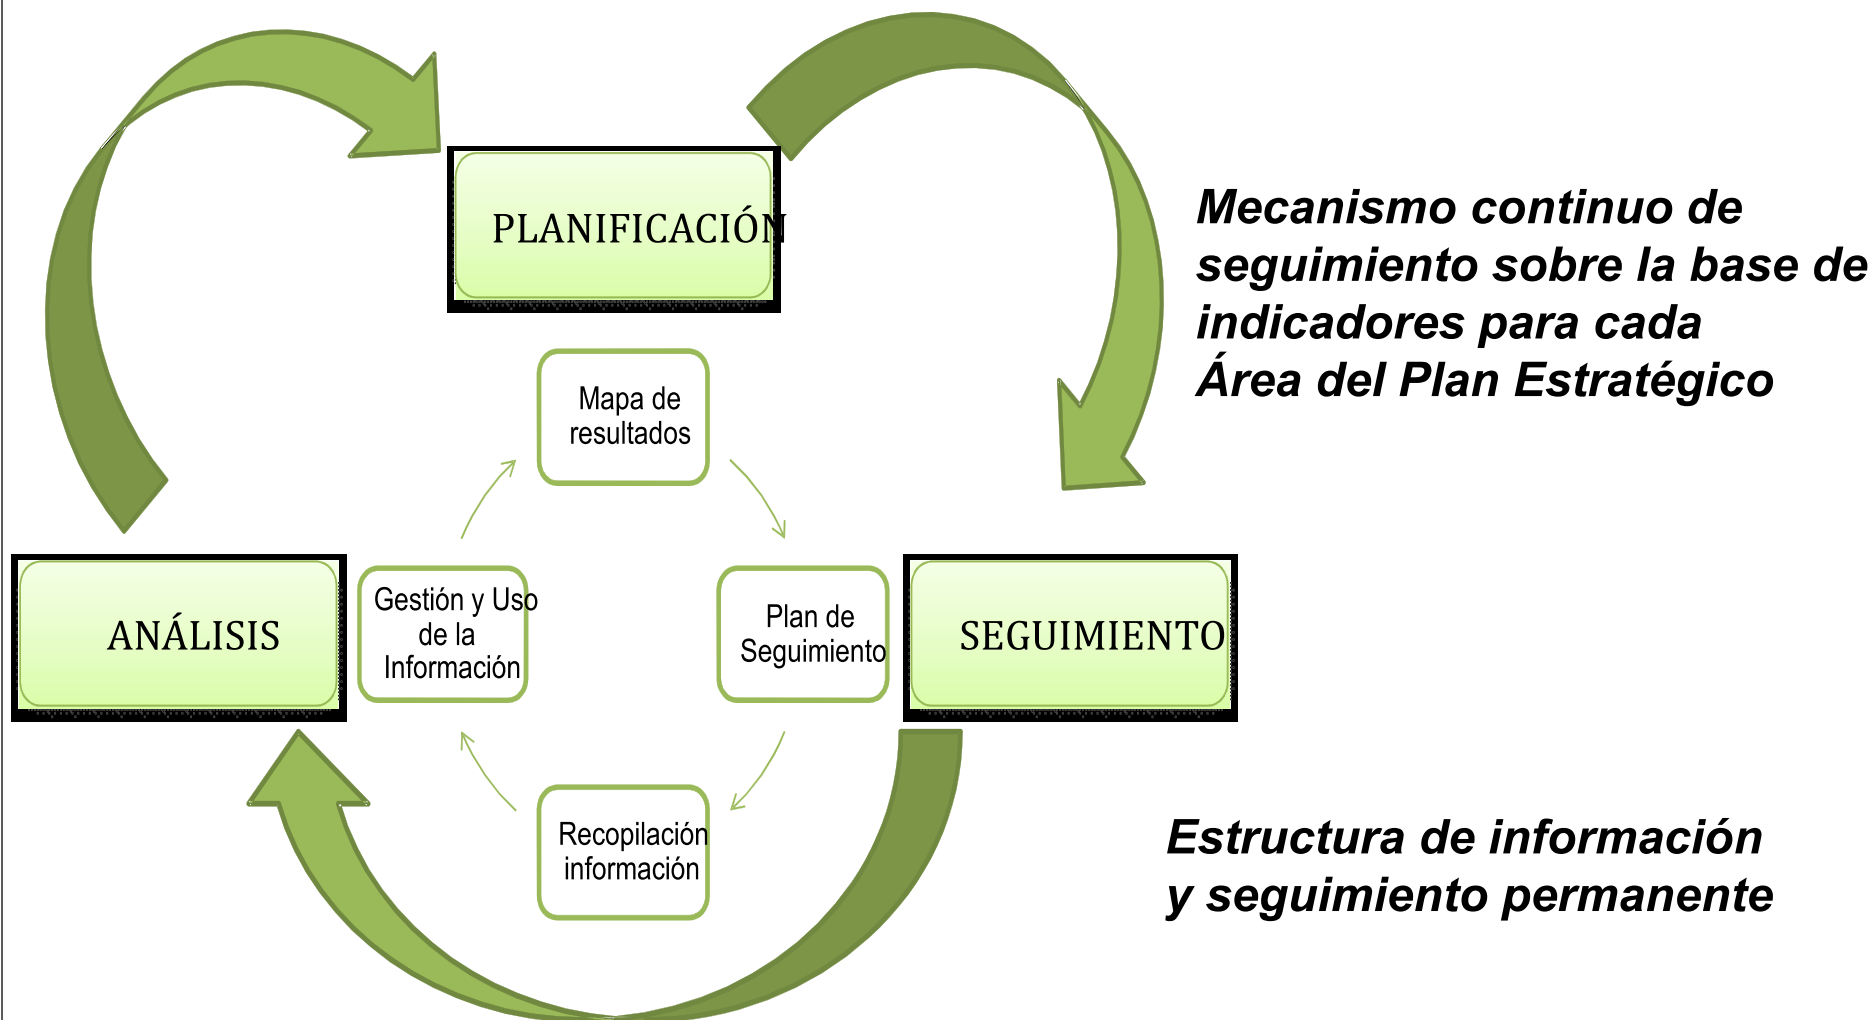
PLANIFICACIÓN

Mecanismo continuo de seguimiento sobre la base de indicadores para cada Área del Plan Estratégico

Mapa de resultados

Gestión y Uso de la Información

Plan de Seguimiento

ANÁLISIS

SEGUIMIENTO

Recopilación información

Estructura de información y seguimiento permanente